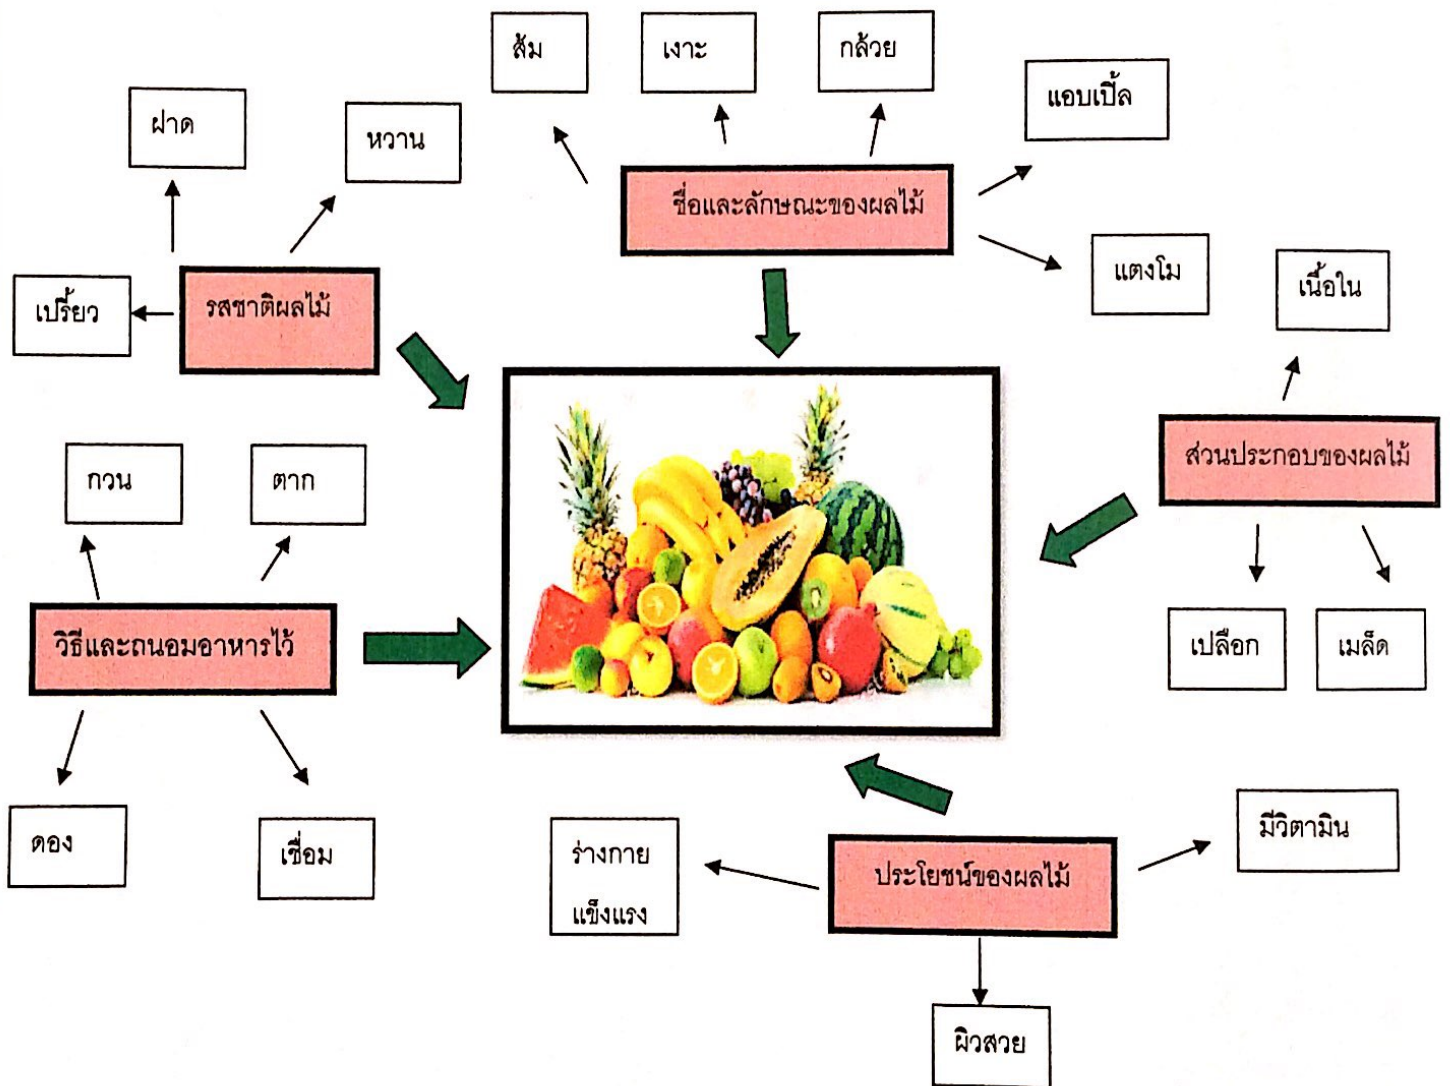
ส้ม

เงาะ

กล้วย

แอบเปิ้ล

ฝาด

หวาน

ชื่อและลักษณะของผลไม้

แตงโม

เนื้อใน

เปรี้ยว

รสชาติผลไม้

ส่วนประกอบของผลไม้

กวน

ตาก

วิธีและถนอมอาหารไว้

เปลือก

เมล็ด

ดอง

เชื่อม

ร่างกาย แข็งแรง

ประโยชน์ของผลไม้

มีวิตามิน

ผิวสวย